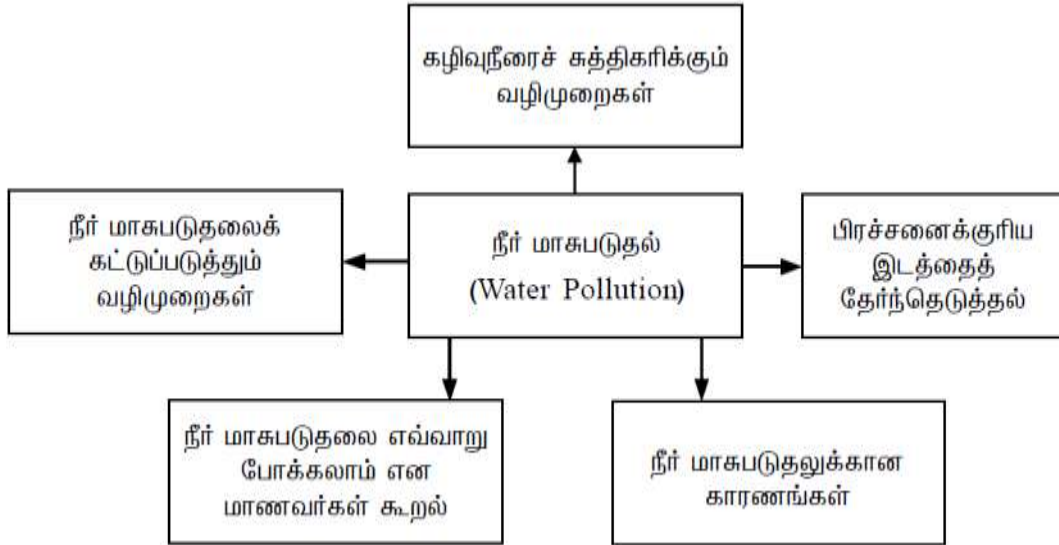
கழிவுநீரைச் சுத்திகரிக்கும் வழிமுறைகள்

நீர் மாசுபடுதலைக் கட்டுப்படுத்தும் வழிமுறைகள்

நீர் மாசுபடுதல் (Water Pollution)

பிரச்சனைக்குரிய இடத்தைத் தேர்ந்தெடுத்தல்

நீர் மாசுபடுதலை எவ்வாறு போக்கலாம் என மாணவர்கள் கூறல்

நீர் மாசுபடுதலுக்கான காரணங்கள்